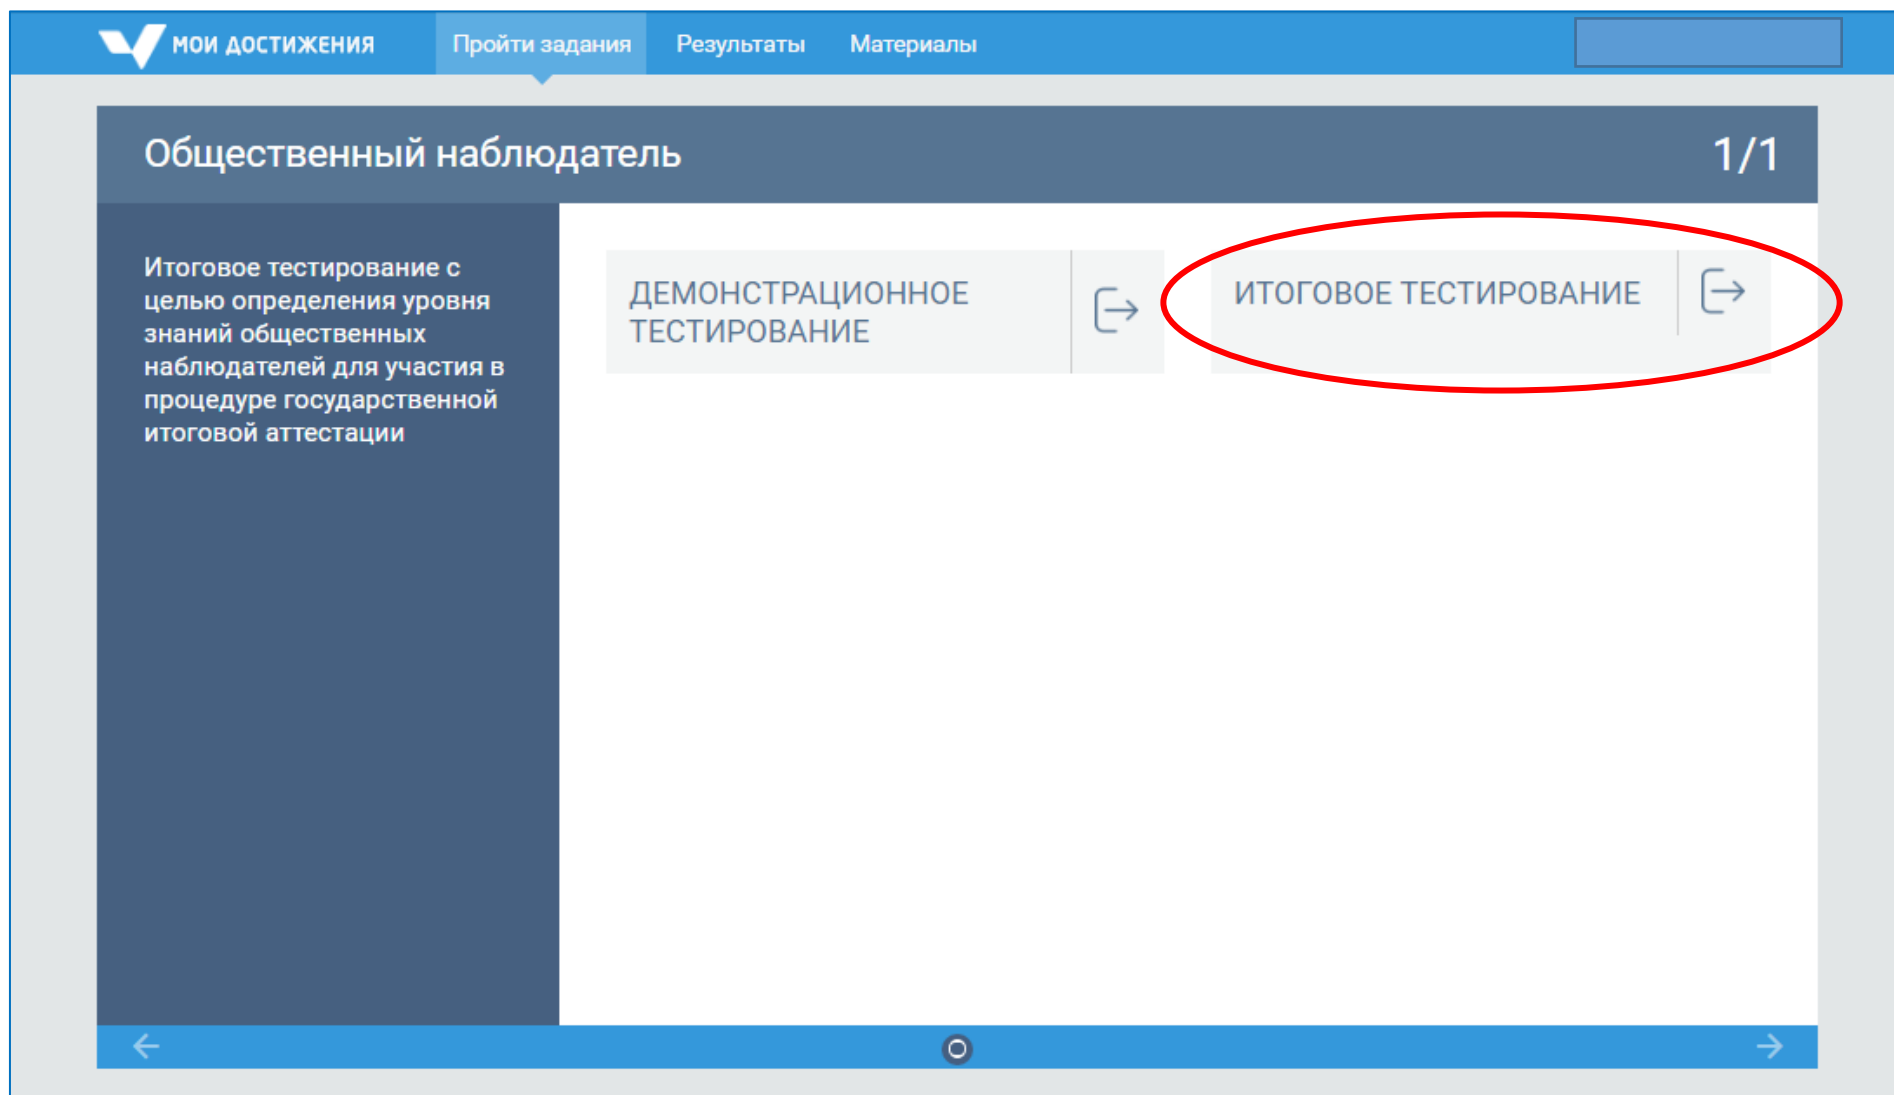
МОИ ДОСТИЖЕНИЯ Пройти задания Результаты Материалы

Общественный наблюдатель

1/1

Итоговое тестирование с целью определения уровня знаний общественных наблюдателей для участия в процедуре государственной итоговой аттестации

ДЕМОНСТРАЦИОННОЕ ТЕСТИРОВАНИЕ

ИТОГОВОЕ ТЕСТИРОВАНИЕ